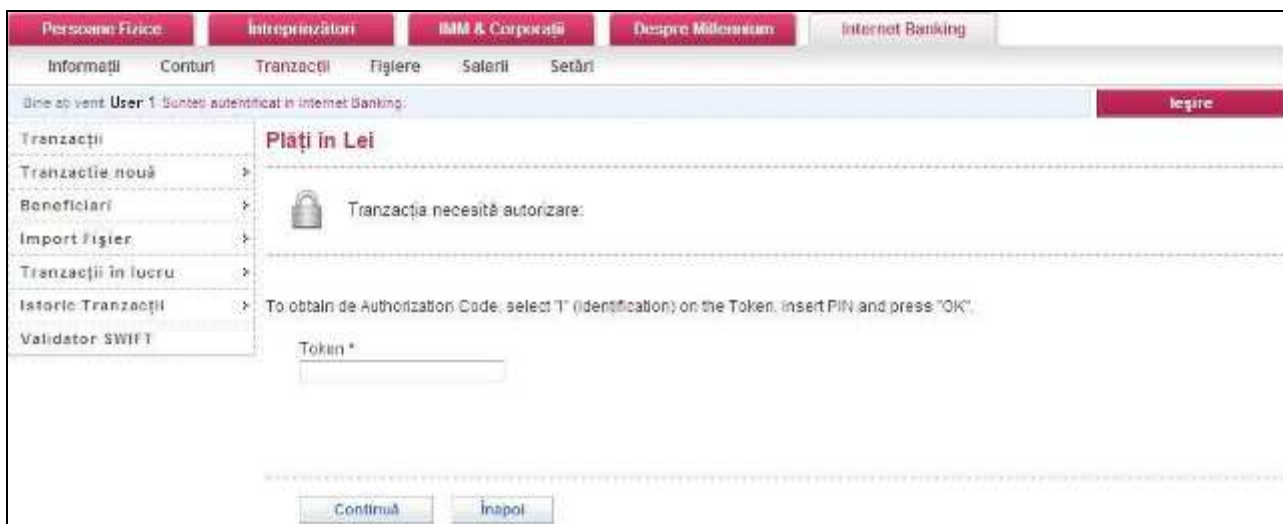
Persoane Fizice | Intreprinzători | IMM & Corporații | Despre Millennium | Internet Banking

Informații | Conturi | Tranzacții | Fișiere | Salarii | Setări

Bine ați venit User 1. Sunteți autentificat in Internet Banking.

Ieșire

Tranzacții
Tranzacție nouă
Beneficiari
Import Fișier
Tranzacții în lucru
Istoric Tranzacții
Validator SWIFT

Plăți in Lei

Tranzacția necesită autorizare:

To obtain de Authorization Code, select "I" (identification) on the Token, insert PIN and press "OK".

Token *

Continuă | Înapoi